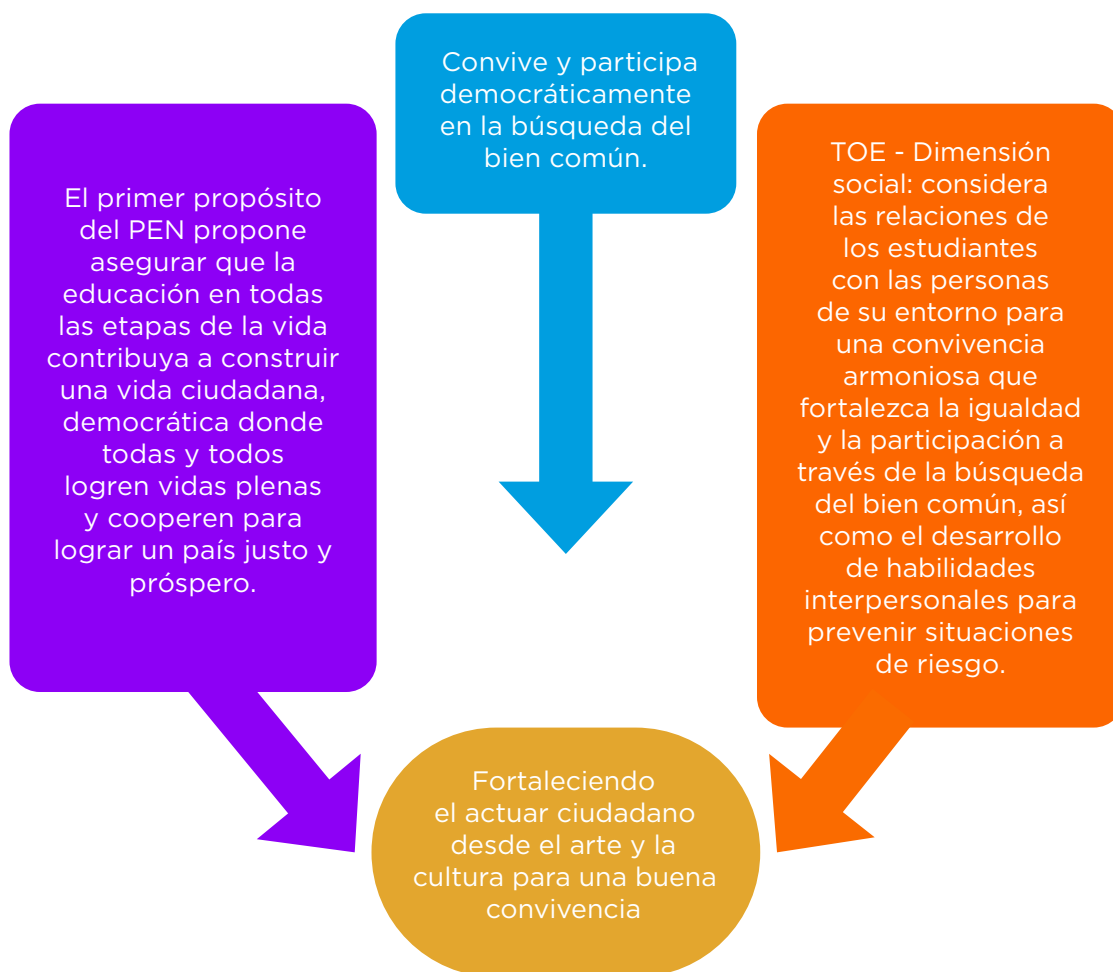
Convive y participa democráticamente en la búsqueda del bien común.

El primer propósito del PEN propone asegurar que la educación en todas las etapas de la vida contribuya a construir una vida ciudadana, democrática donde todas y todos logren vidas plenas y cooperen para lograr un país justo y próspero.

TOE - Dimensión social: considera las relaciones de los estudiantes con las personas de su entorno para una convivencia armoniosa que fortalezca la igualdad y la participación a través de la búsqueda del bien común, así como el desarrollo de habilidades interpersonales para prevenir situaciones de riesgo.

Fortaleciendo el actuar ciudadano desde el arte y la cultura para una buena convivencia